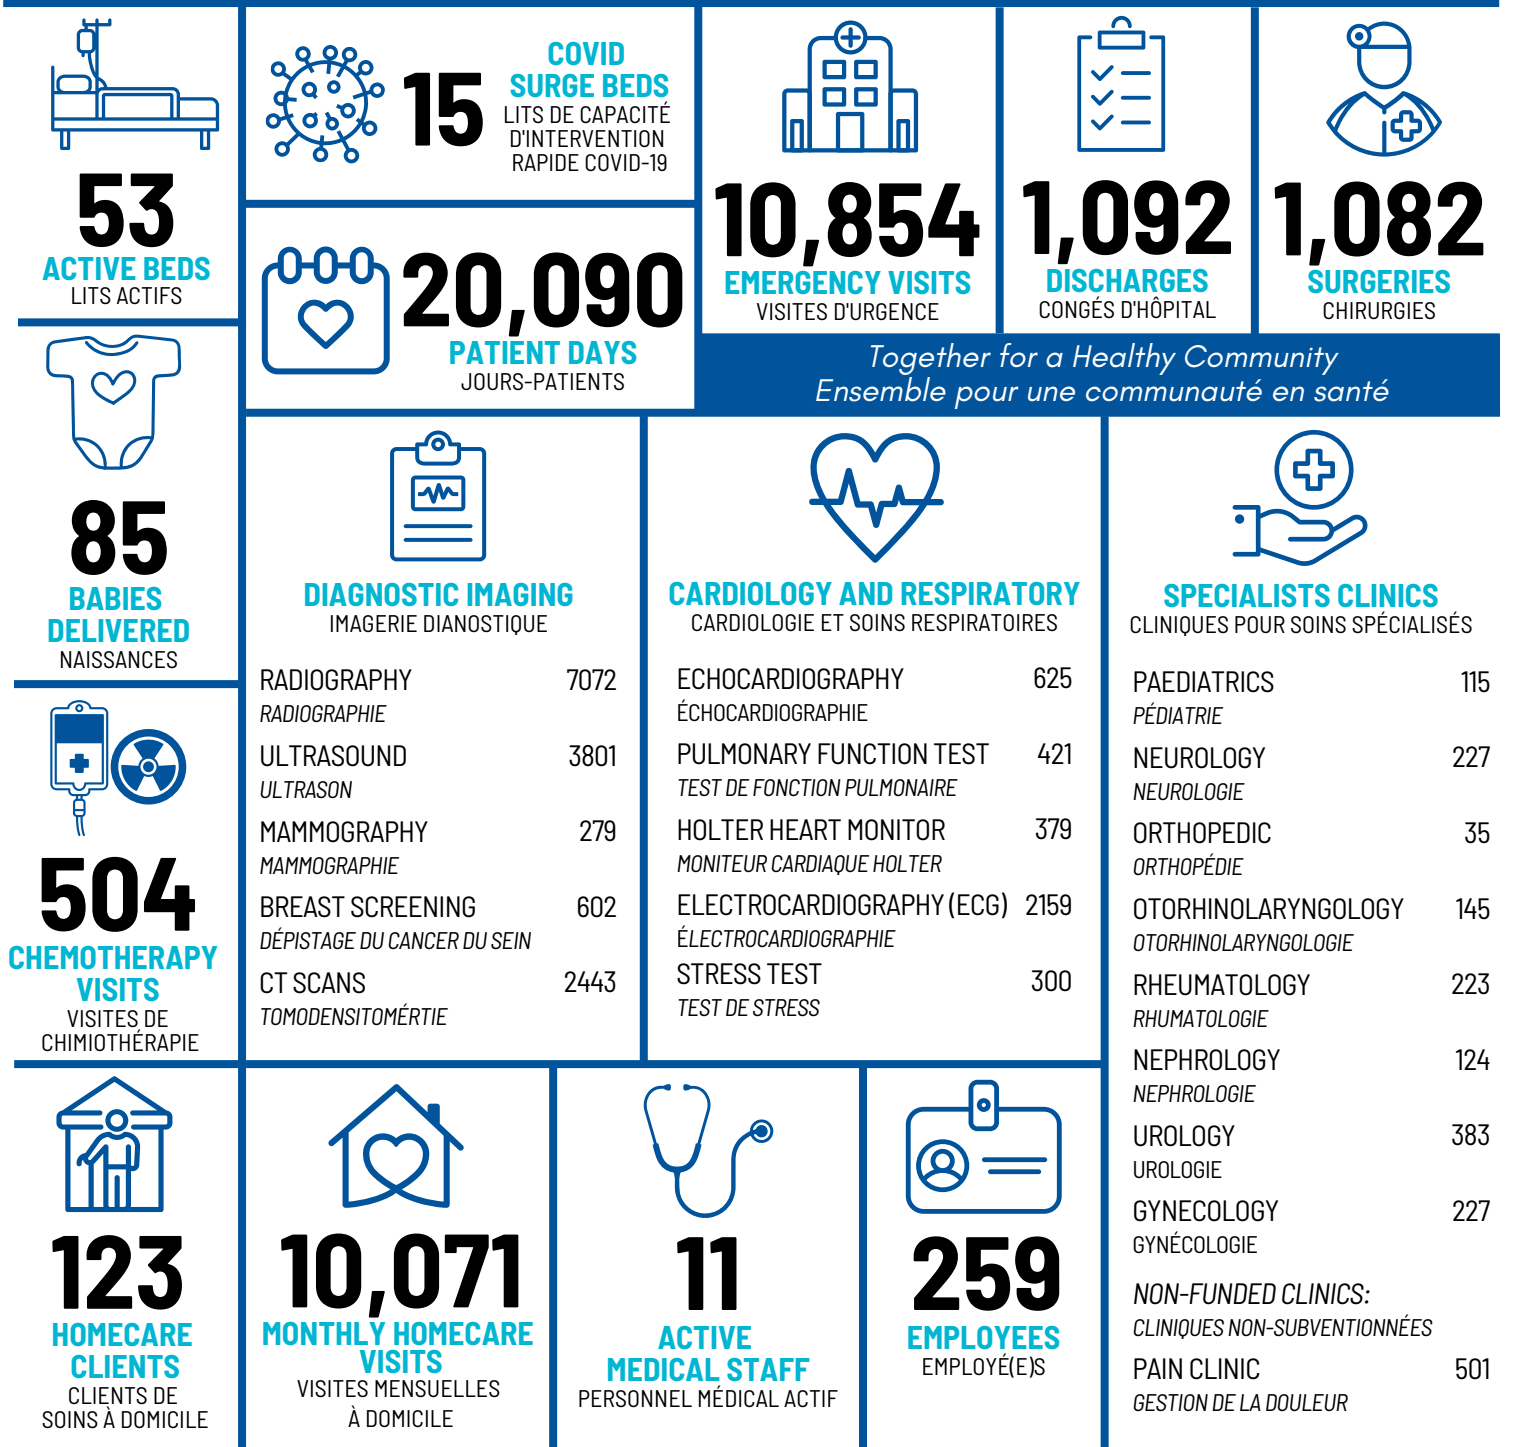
53
ACTIVE BEDS
LITS ACTIFS

15
COVID SURGE BEDS
LITS DE CAPACITÉ D'INTERVENTION RAPIDE COVID-19

10,854
EMERGENCY VISITS
VISITES D'URGENCE

1,092
DISCHARGES
CONGÉS D'HÔPITAL

1,082
SURGERIES
CHIRURGIES

20,090
PATIENT DAYS
JOURS-PATIENTS

Together for a Healthy Community
Ensemble pour une communauté en santé

85
BABIES DELIVERED
NAISSANCES

504
CHEMOTHERAPY VISITS
VISITES DE CHIMIOTHÉRAPIE

DIAGNOSTIC IMAGING
IMAGERIE DIANOSTIQUE

| | |
|---|---|
| RADIOGRAPHY<br>RADIOGRAPHIE | 7072 |
| ULTRASOUND<br>ULTRASON | 3801 |
| MAMMOGRAPHY<br>MAMMOGRAPHIE | 279 |
| BREAST SCREENING<br>DÉPISTAGE DU CANCER DU SEIN | 602 |
| CT SCANS<br>TOMODENSITOMÉRTIE | 2443 |

CARDIOLOGY AND RESPIRATORY
CARDIOLOGIE ET SOINS RESPIRATOIRES

| | |
|---|---|
| ECHOCARDIOGRAPHY<br>ÉCHOCARDIOGRAPHIE | 625 |
| PULMONARY FUNCTION TEST<br>TEST DE FONCTION PULMONAIRE | 421 |
| HOLTER HEART MONITOR<br>MONITEUR CARDIAQUE HOLTER | 379 |
| ELECTROCARDIOGRAPHY (ECG)<br>ÉLECTROCARDIOGRAPHIE | 2159 |
| STRESS TEST<br>TEST DE STRESS | 300 |

SPECIALISTS CLINICS
CLINIQUES POUR SOINS SPÉCIALISÉS

| | |
|---|---|
| PAEDIATRICS<br>PÉDIATRIE | 115 |
| NEUROLOGY<br>NEUROLOGIE | 227 |
| ORTHOPEDIC<br>ORTHOPÉDIE | 35 |
| OTORHINOLARYNGOLOGY<br>OTORHINOLARYNGOLOGIE | 145 |
| RHEUMATOLOGY<br>RHUMATOLOGIE | 223 |
| NEPHROLOGY<br>NEPHROLOGIE | 124 |
| UROLOGY<br>UROLOGIE | 383 |
| GYNECOLOGY<br>GYNÉCOLOGIE | 227 |

NON-FUNDED CLINICS:
CLINIQUES NON-SUBVENTIONNÉES

| | |
|---|---|
| PAIN CLINIC<br>GESTION DE LA DOULEUR | 501 |

123
HOMECARE CLIENTS
CLIENTS DE SOINS À DOMICILE

10,071
MONTHLY HOMECARE VISITS
VISITES MENSUELLES À DOMICILE

11
ACTIVE MEDICAL STAFF
PERSONNEL MÉDICAL ACTIF

259
EMPLOYEES
EMPLOYÉ(E)S